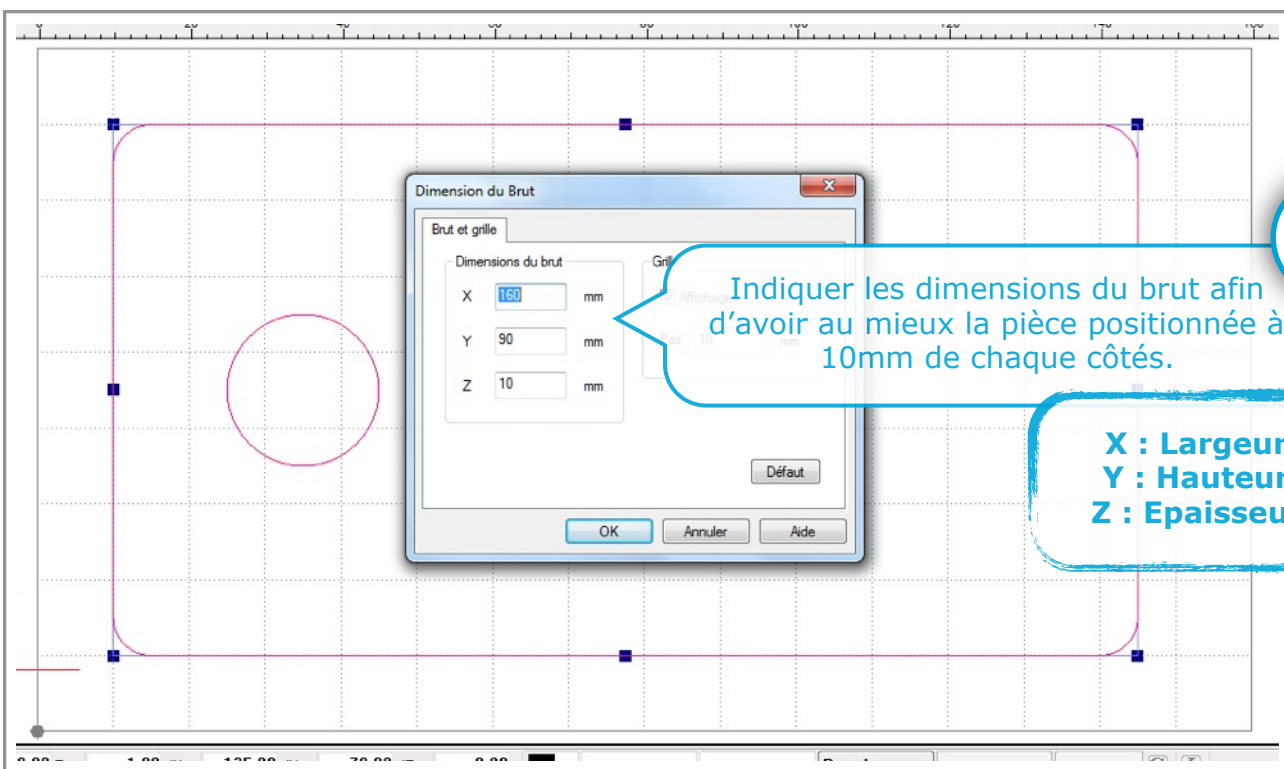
0
20
40
60
80
100
120
140

Dimension du Brut

Brut et grille

Dimensions du brut

X 160 mm

Y 90 mm

Z 10 mm

Grill

Affichage

Pas 10 mm

Défaut

OK Annuler Aide

Indiquer les dimensions du brut afin d'avoir au mieux la pièce positionnée à 10mm de chaque côtés.

X : Largeur
Y : Hauteur
Z : Epaisseu